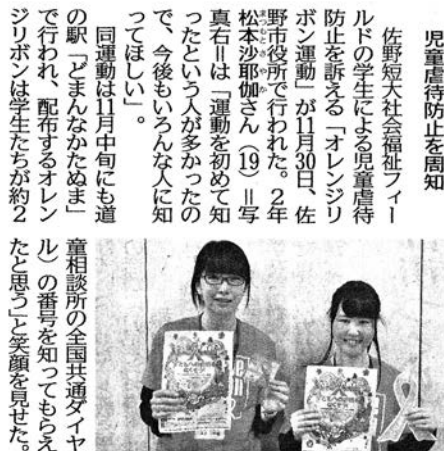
児童虐待防止を周知

佐野短大社会福祉フィールドの学生による児童虐待防止を訴える「オレンジリボン運動」が11月30日、佐野市役所で行われた。2年松本沙耶伽さん（19）＝写真右＝は「運動を初めて知ったという人が多かったので、今後もいろんな人に知ってほしい」。

同運動は11月中旬にも道の駅「どまんなかたぬま」で行われ、配布するオレンジリボンは学生たちが約2

童相談所の全国共通ダイヤル）の番号を知ってもらえたと思う」と笑顔を見せた。